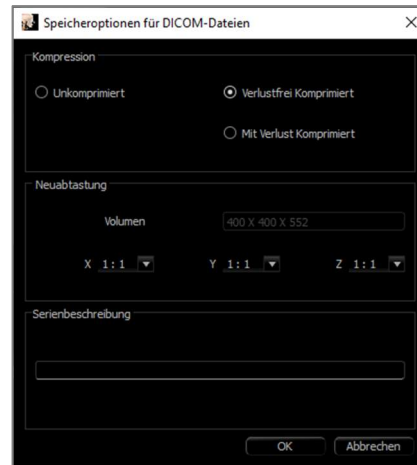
Speicheroptionen für DICOM-Dateien

Kompression

Unkomprimiert

Verlustfrei Komprimiert

Mit Verlust Komprimiert

Neuabtastung

Volumen

400 X 400 X 552

X 1:1

Y 1:1

Z 1:1

Serienbeschreibung

OK

Abbrechen